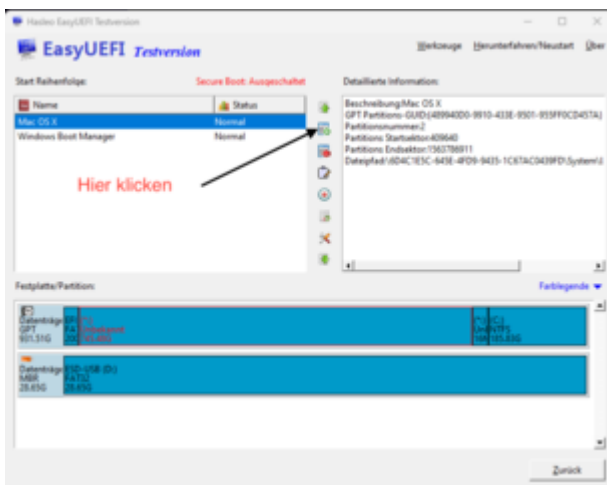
Hasleo EasyUEFI Testversion

EasyUEFI Testversion

Werkzeuge Herunterfahren/Neustart Über

Start Reihenfolge: Secure Boot: Ausgeschaltet

Detaillierte Information:

| Name | Status |
|---|---|
| Mac OS X | Normal |
| Windows Boot Manager | Normal |

Beschreibung:Mac OS X
GPT Partitions-GUID:{489940D0-9810-433E-9501-955FF0CD45TA}
Partitionsnummer:2
Partitions Startsektor:409640
Partitions Endsektor:1563786911
Dateipfad:\6D4C1E5C-645E-4FD9-9435-1C6TAC0439FD\System\L

Hier klicken

Festplatte/Partition: Farblegende

Datenträger GPT 931.51G EFI FA 200 (*:) Unbekannt 745.65G (*:) Unb 100 (C:) NTFS 185.83G

Datenträger MBR 28.65G ESD-USB (D:) FAT32 28.65G

Zurück